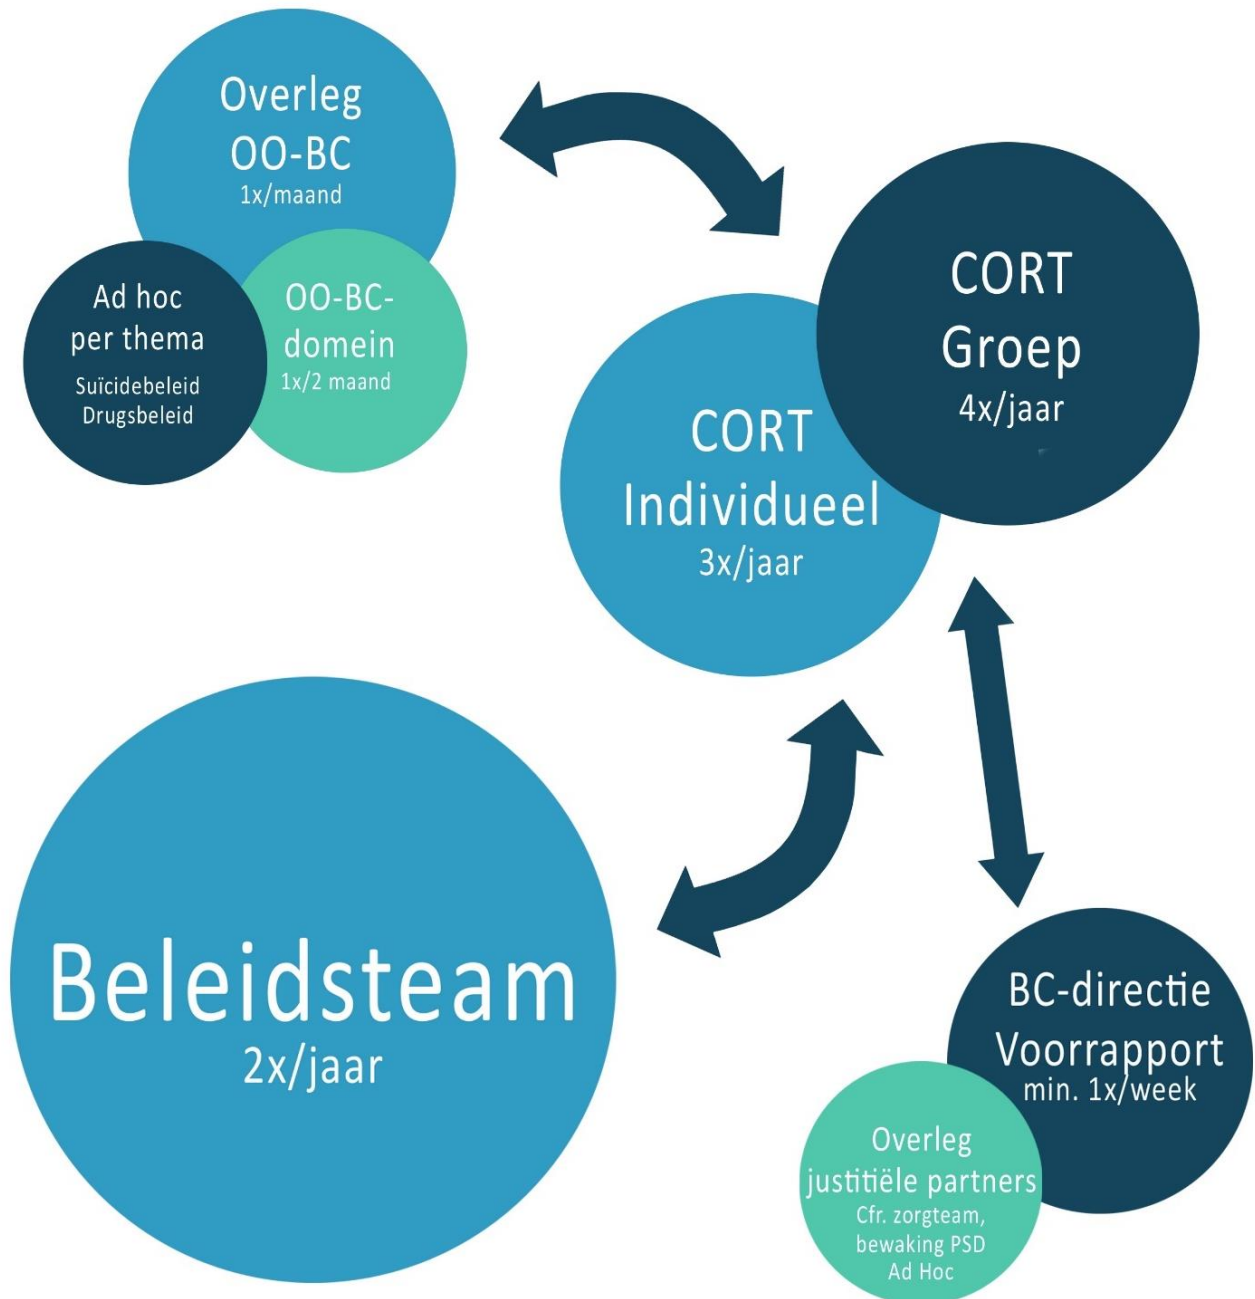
Overleg
OO-BC
1x/maand

Ad hoc
per thema
Suïcidebeleid
Drugsbeleid

OO-BC-
domein
1x/2 maand

CORT
Groep
4x/jaar

CORT
Individueel
3x/jaar

Beleidsteam
2x/jaar

BC-directie
Voorrapport
min. 1x/week

Overleg
justitiële partners
Cfr. zorgteam,
bewaking PSD
Ad Hoc